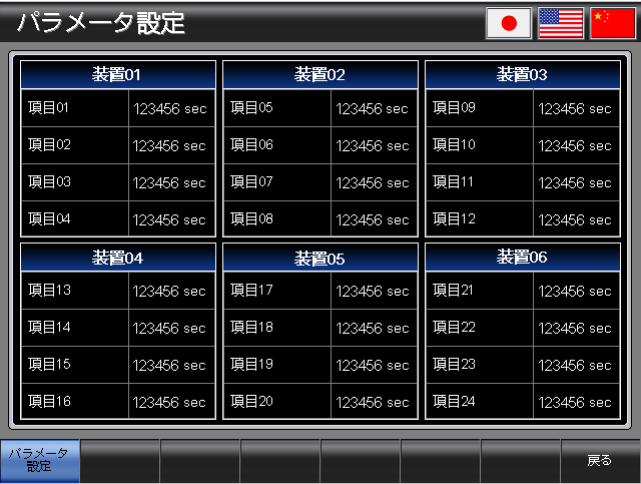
パラメータ設定

| 装置01 | |
|---|---|
| 項目01 | 123456 sec |
| 項目02 | 123456 sec |
| 項目03 | 123456 sec |
| 項目04 | 123456 sec |

| 装置02 | |
|---|---|
| 項目05 | 123456 sec |
| 項目06 | 123456 sec |
| 項目07 | 123456 sec |
| 項目08 | 123456 sec |

| 装置03 | |
|---|---|
| 項目09 | 123456 sec |
| 項目10 | 123456 sec |
| 項目11 | 123456 sec |
| 項目12 | 123456 sec |

| 装置04 | |
|---|---|
| 項目13 | 123456 sec |
| 項目14 | 123456 sec |
| 項目15 | 123456 sec |
| 項目16 | 123456 sec |

| 装置05 | |
|---|---|
| 項目17 | 123456 sec |
| 項目18 | 123456 sec |
| 項目19 | 123456 sec |
| 項目20 | 123456 sec |

| 装置06 | |
|---|---|
| 項目21 | 123456 sec |
| 項目22 | 123456 sec |
| 項目23 | 123456 sec |
| 項目24 | 123456 sec |

パラメータ設定

戻る